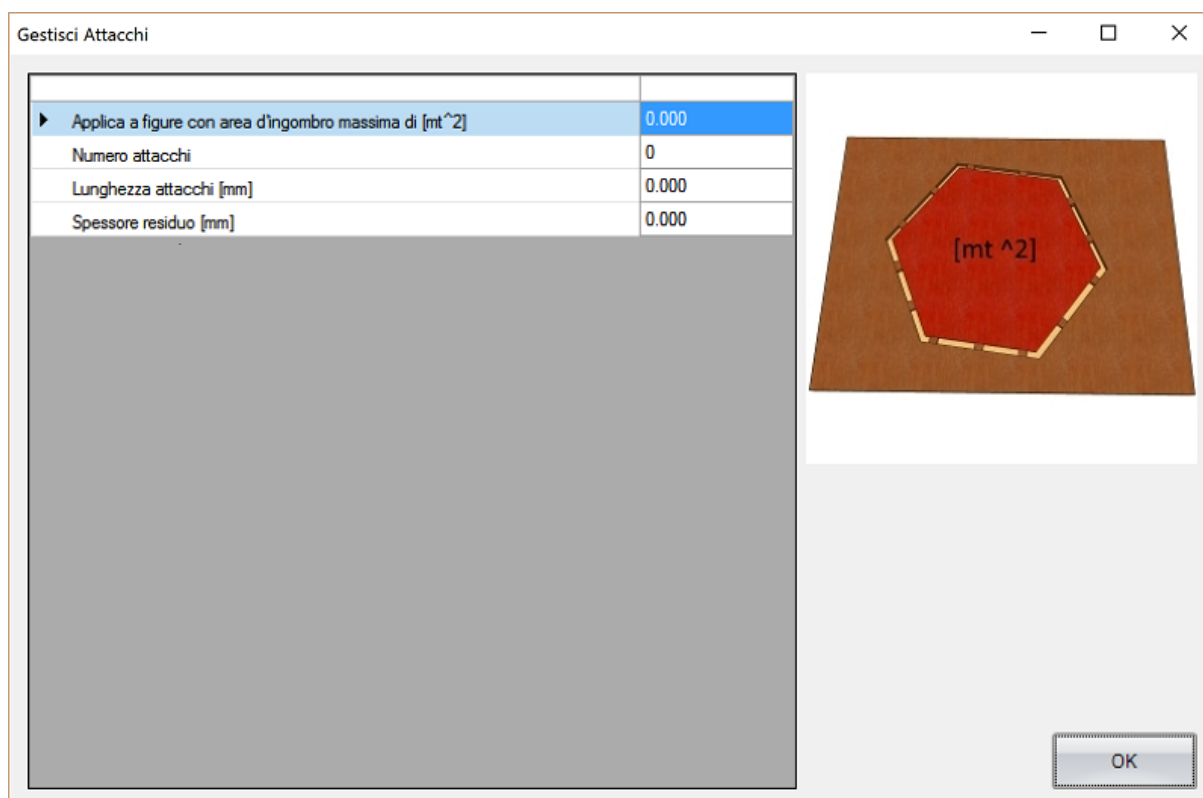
Gestisci Attacchi

| | |
|---|---|
| Applica a figure con area d'ingombro massima di [mt^2] | 0.000 |
| Numero attacchi | 0 |
| Lunghezza attacchi [mm] | 0.000 |
| Spessore residuo [mm] | 0.000 |

[mt ^2]

OK